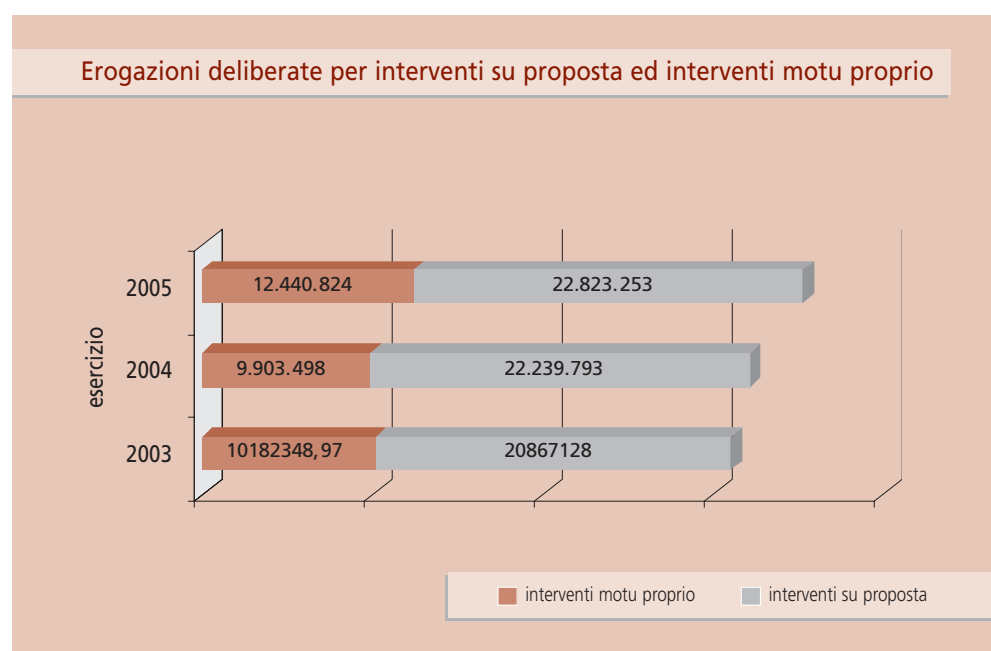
Erogazioni deliberate per interventi su proposta ed interventi motu proprio

esercizio

2005
12.440.824
22.823.253

2004
9.903.498
22.239.793

2003
10182348, 97
20867128

interventi motu proprio
interventi su proposta